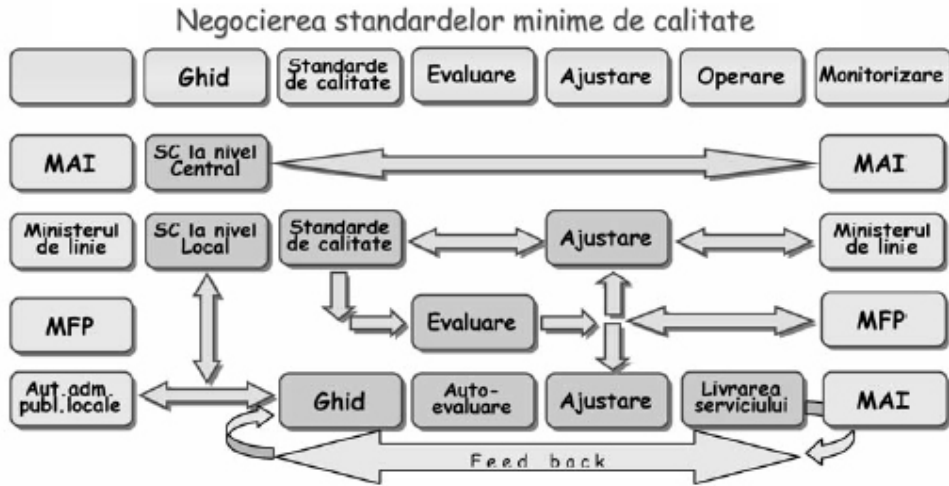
Negocierea standardelor minime de calitate

Ghid
Standarde de calitate
Evaluare
Ajustare
Operare
Monitorizare

MAI
SC la nivel Central
MAI

Ministerul de linie
SC la nivel Local
Standarde de calitate
Ajustare
Ministerul de linie

MFP
Evaluare
MFP

Aut.adm. publ.locale
Ghid
Auto-evaluare
Ajustare
Livrarea serviciului
MAI

Feed back